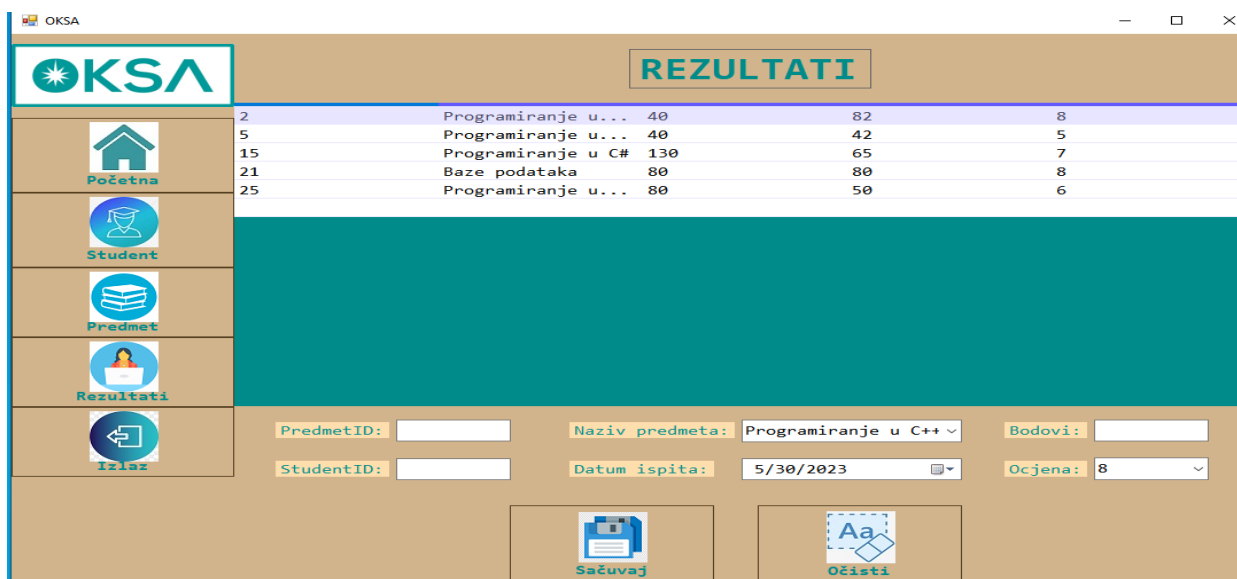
OKSA

OKSA

REZULTATI

| | | | | |
|---|---|---|---|---|
| 2 | Programiranje u... | 40 | 82 | 8 |
| 5 | Programiranje u... | 40 | 42 | 5 |
| 15 | Programiranje u C# | 130 | 65 | 7 |
| 21 | Baze podataka | 80 | 80 | 8 |
| 25 | Programiranje u... | 80 | 50 | 6 |

Početna
Student
Predmet
Rezultati
Izlaz

PredmetID:
Naziv predmeta: Programiranje u C++
Bodovi:
StudentID:
Datum ispita: 5/30/2023
Ocjena: 8

Aa

Sačuvaj
Očisti